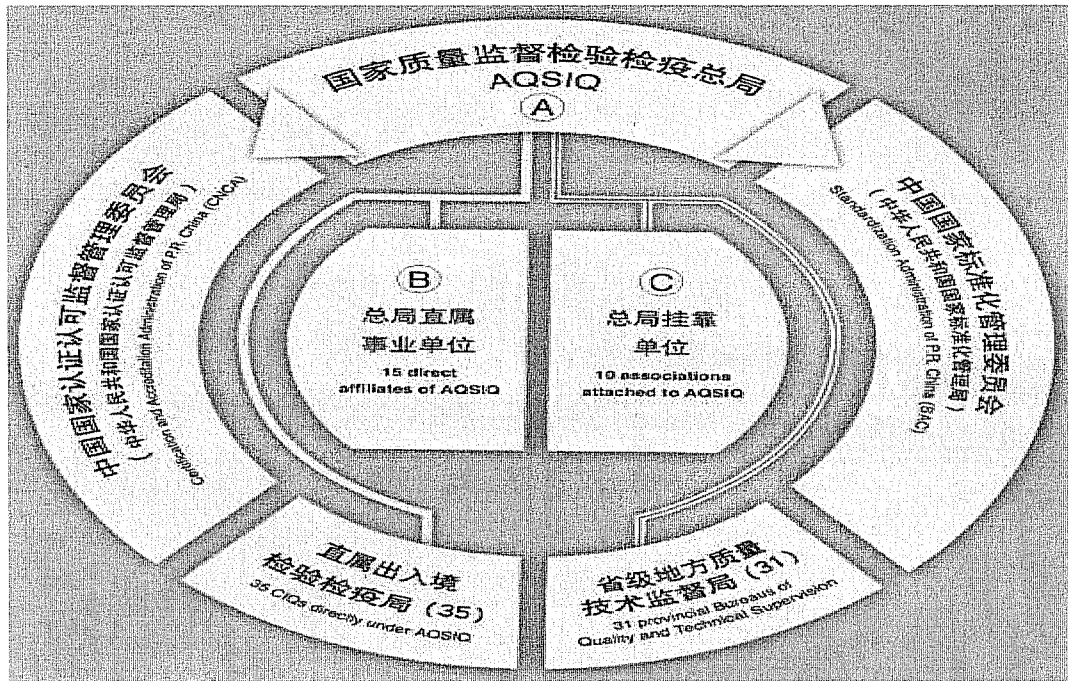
国家质量监督检验检疫总局
AQSIQ
A

中国国家认证认可监督管理委员会
（中华人民共和国国家认证认可监督管理局）
Certification and Accreditation Administration of P.R. China (CNCA)

中国国家标准化管理委员会
（中华人民共和国国家标准化管理局）
Standardization Administration of P.R. China (SAC)

B
总局直属
事业单位
15 direct affiliates of AQSIQ

C
总局挂靠
单位
19 associations attached to AQSIQ

直属出入境
检验检疫局（35）
35 CIQs directly under AQSIQ

省级地方质量
技术监督局（31）
31 provincial Bureaus of Quality and Technical Supervision